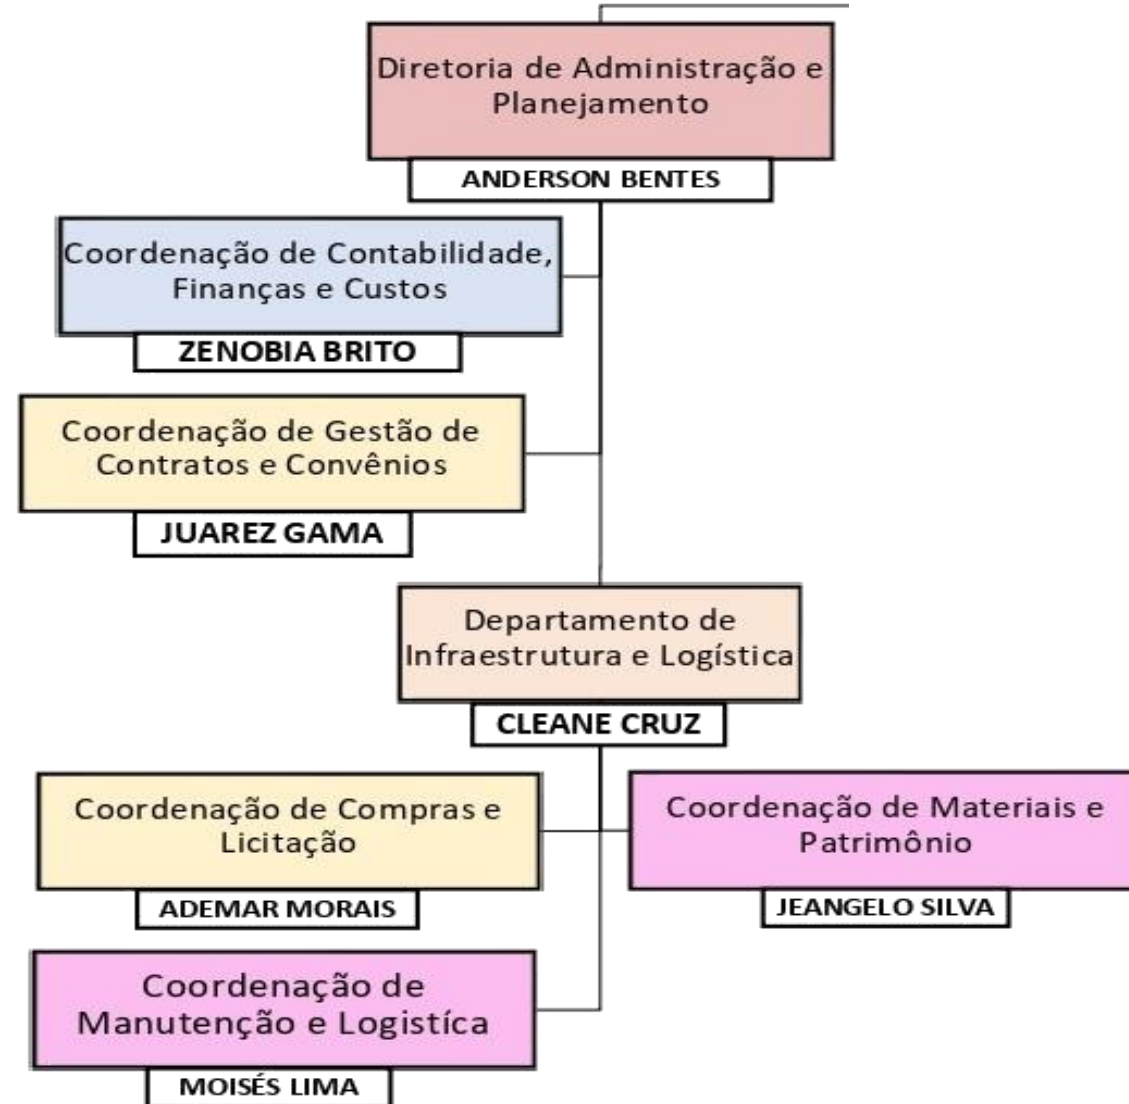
Diretoria de Administração e Planejamento

ANDERSON BENTES

Coordenação de Contabilidade, Finanças e Custos

ZENOBIA BRITO

Coordenação de Gestão de Contratos e Convênios

JUAREZ GAMA

Departamento de Infraestrutura e Logística

CLEANE CRUZ

Coordenação de Compras e Licitação

ADEMAR MORAIS

Coordenação de Materiais e Patrimônio

JEANGELO SILVA

Coordenação de Manutenção e Logistíca

MOISÉS LIMA